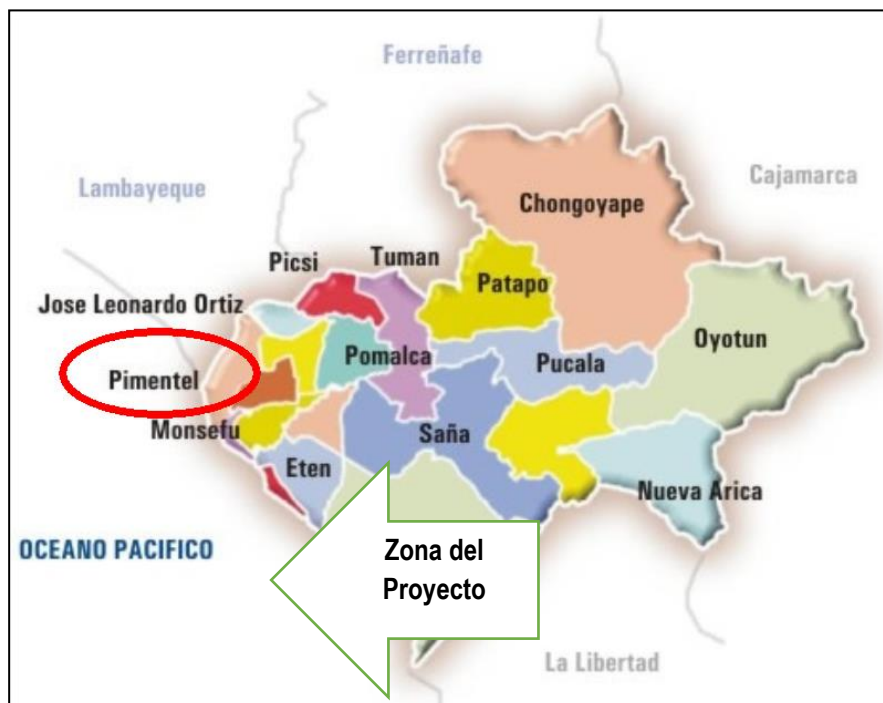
Ferreñafe

Lambayeque

Cajamarca

Chongoyape

Picsi

Tuman

Patapo

Jose Leonardo Ortiz

Oyotun

Pimentel

Pomalca

Pucala

Monsefu

Saña

Eten

Nueva Arica

OCEANO PACIFICO

Zona del Proyecto

La Libertad